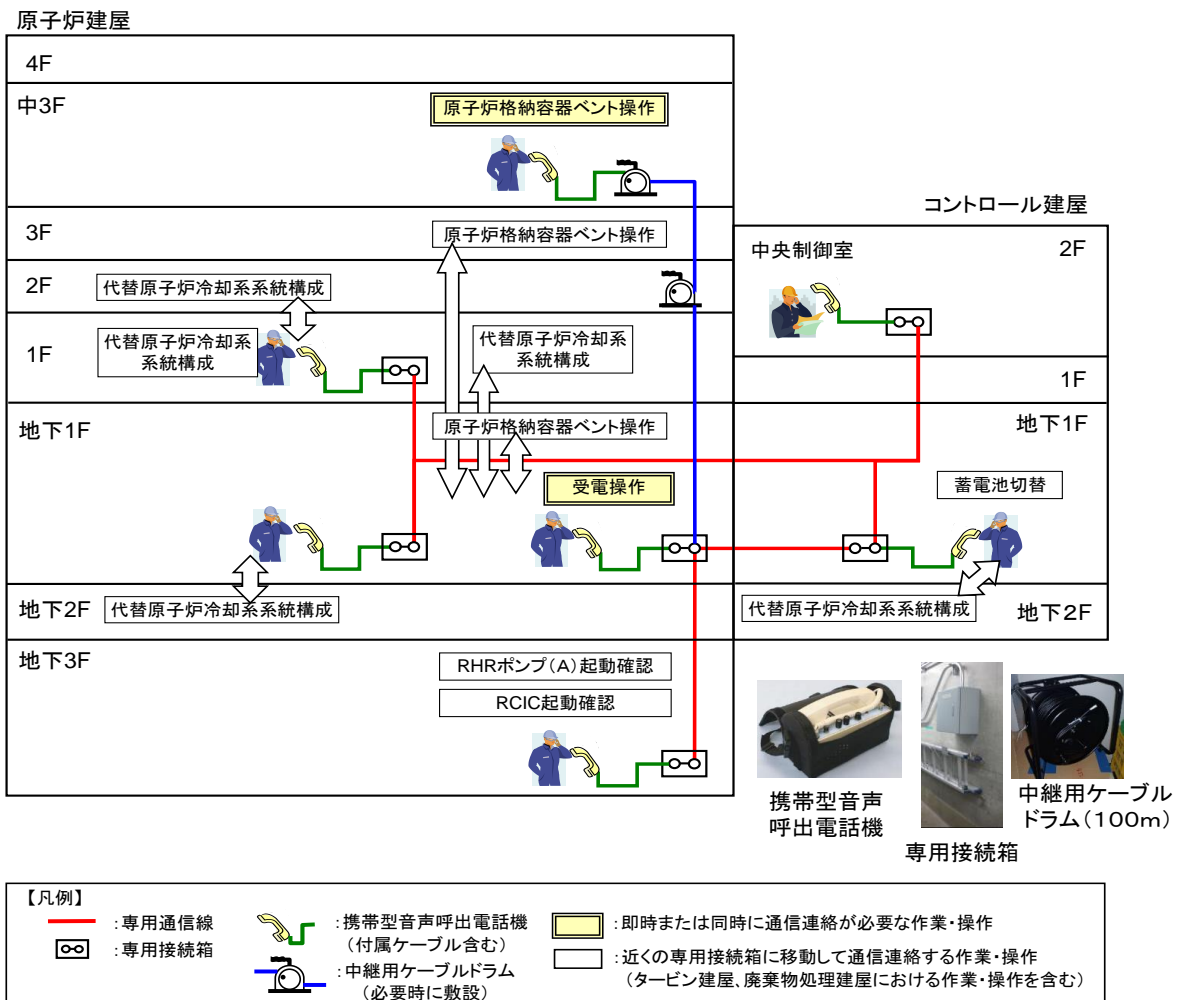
原子炉建屋

4F

中3F

原子炉格納容器ベント操作

3F

原子炉格納容器ベント操作

2F

代替原子炉冷却系系統構成

1F

代替原子炉冷却系系統構成

代替原子炉冷却系系統構成

地下1F

原子炉格納容器ベント操作

受電操作

地下2F

代替原子炉冷却系系統構成

地下3F

RHRポンプ(A)起動確認

RCIC起動確認

コントロール建屋

中央制御室

2F

1F

地下1F

蓄電池切替

代替原子炉冷却系系統構成

地下2F

携帯型音声呼出電話機

専用接続箱

中継用ケーブルドラム(100m)

【凡例】
:専用通信線
:専用接続箱
:携帯型音声呼出電話機(付属ケーブル含む)
:中継用ケーブルドラム(必要時に敷設)
:即時または同時に通信連絡が必要な作業・操作
:近くの専用接続箱に移動して通信連絡する作業・操作(タービン建屋、廃棄物処理建屋における作業・操作を含む)